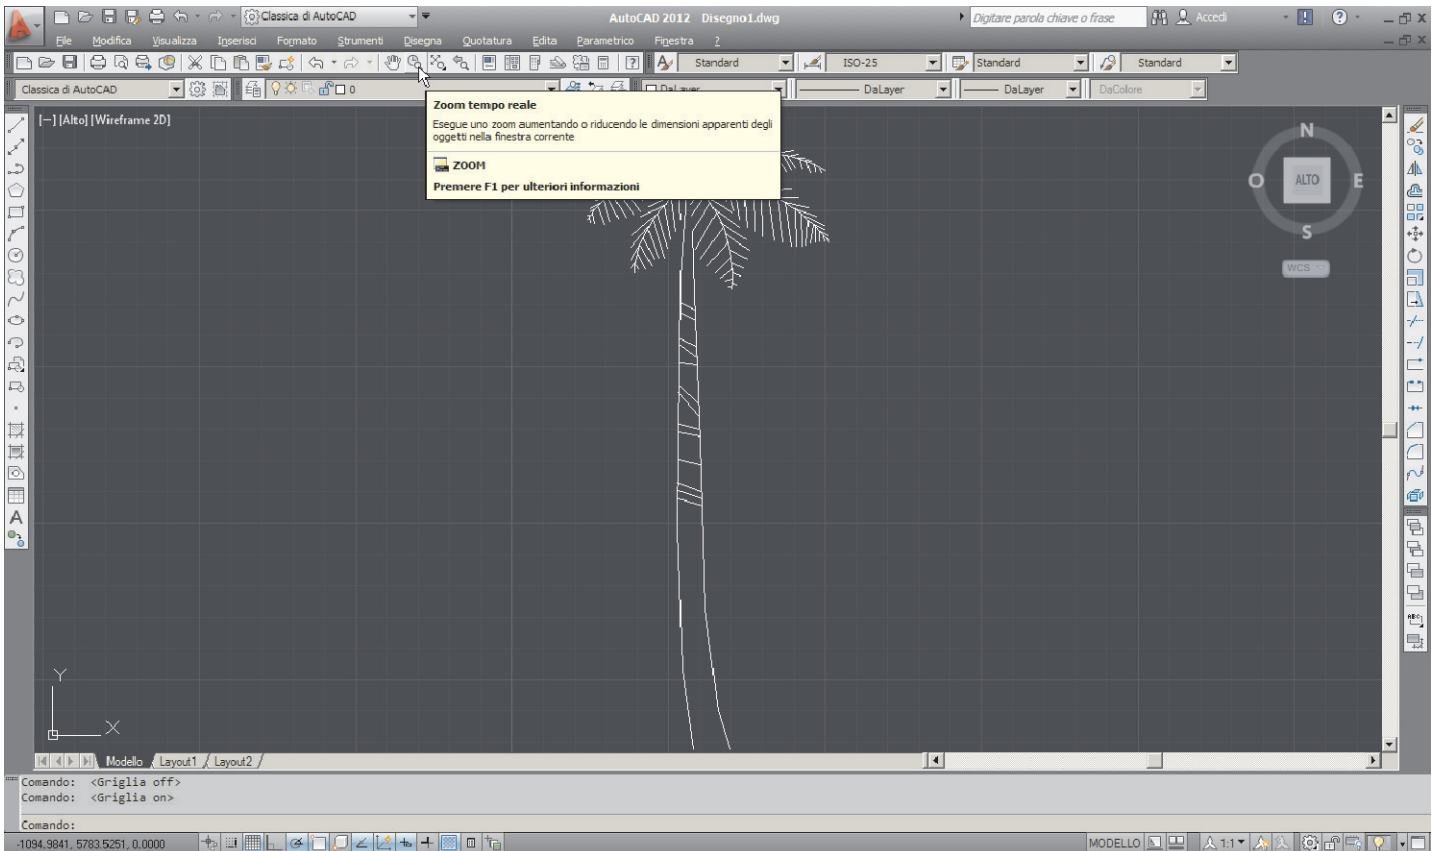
Classica di AutoCAD

AutoCAD 2012 Disegno1.dwg

Digitare parola chiave o frase

Accedi

File Modifica Visualizza Inserisci Formato Strumenti Disegna Quotatura Edita Parametrico Finestra ?

Standard ISO-25 Standard Standard

Classica di AutoCAD

0

DaLayer DaLayer DaLayer DaColore

Zoom tempo reale

Esegue uno zoom aumentando o riducendo le dimensioni apparenti degli oggetti nella finestra corrente

ZOOM

Premere F1 per ulteriori informazioni

[–] [Alto] [Wireframe 2D]

N

O

ALTO

E

S

WCS

Y

X

Modello Layout1 Layout2

Comando: <Griglia off>
Comando: <Griglia on>

Comando:

-1094.9841, 5783.5251, 0.0000

MODELLO

1:1